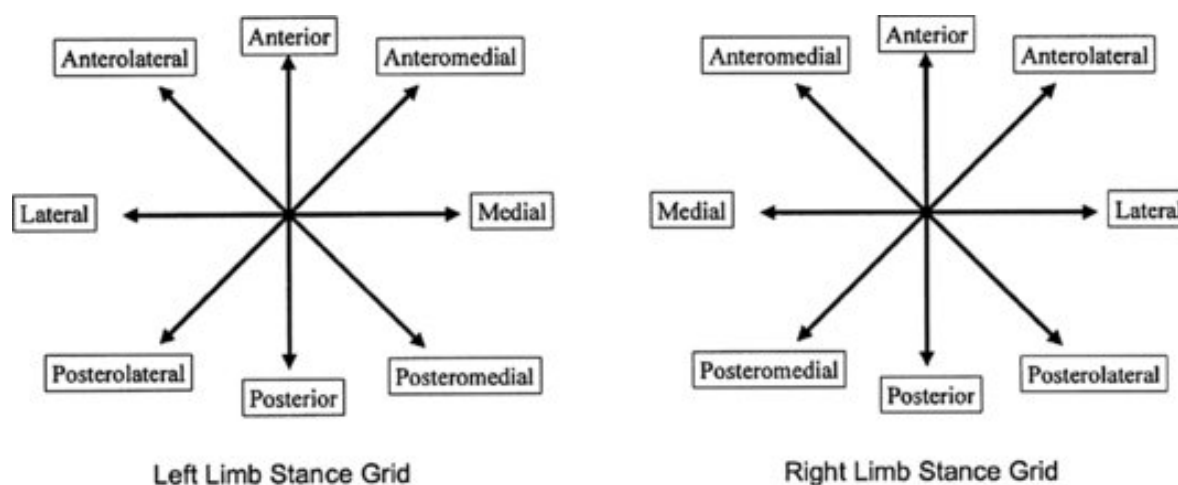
Anterior
Anterolateral
Anteromedial
Lateral
Medial
Posterolateral
Posterior
Posteromedial

Left Limb Stance Grid

Anterior
Anteromedial
Anterolateral
Medial
Lateral
Posteromedial
Posterior
Posterolateral

Right Limb Stance Grid